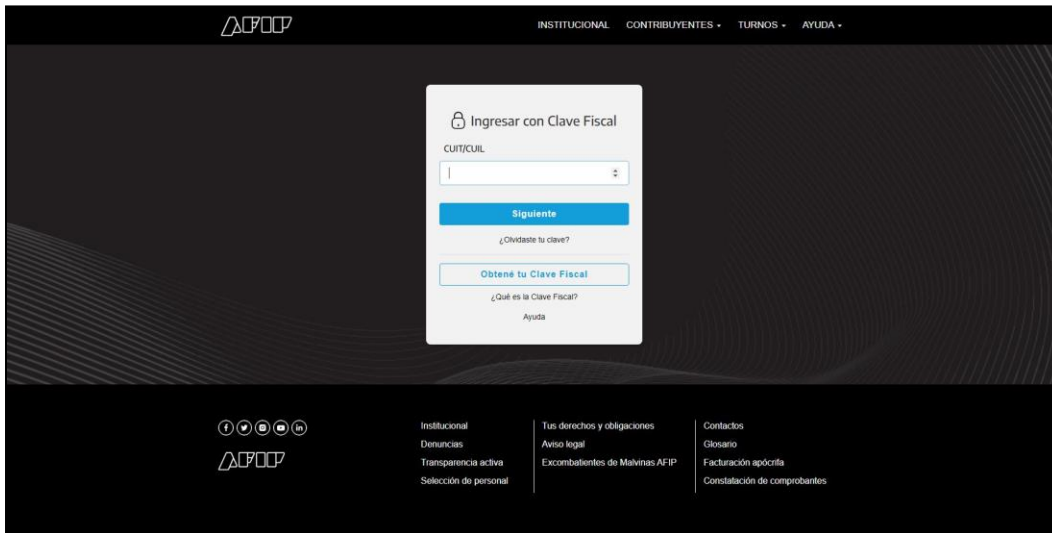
AFIP

INSTITUCIONAL CONTRIBUYENTES TURNOS AYUDA

Ingresar con Clave Fiscal

CUIT/CUIL

Siguiente

¿Olvidaste tu clave?

Obtené tu Clave Fiscal

¿Qué es la Clave Fiscal?

Ayuda

AFIP

Institucional
Denuncias
Transparencia activa
Selección de personal

Tus derechos y obligaciones
Aviso legal
Excombatientes de Malvinas AFIP

Contactos
Glosario
Facturación apócrifa
Constatación de comprobantes